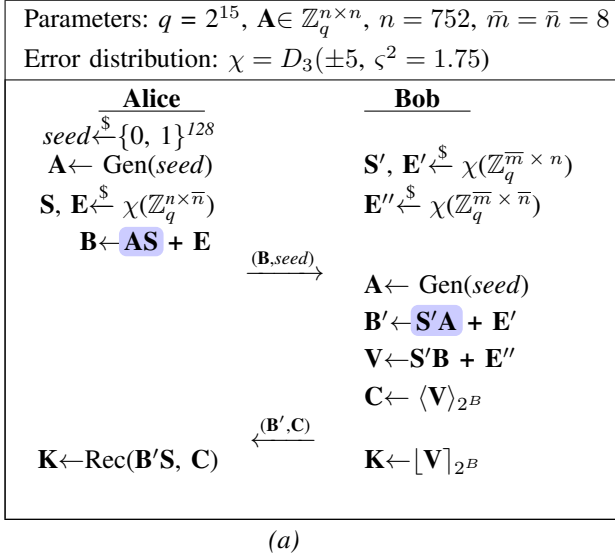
Parameters: $q = 2^{15}$, $\mathbf{A} \in \mathbb{Z}_q^{n \times n}$, $n = 752$, $\bar{m} = \bar{n} = 8$

Error distribution: $\chi = D_3(\pm 5, \varsigma^2 = 1.75)$

| Alice | | Bob |
|---|---|---|
| $seed \xleftarrow{\$} \{0, 1\}^{128}$ | | |
| $\mathbf{A} \leftarrow \text{Gen}(seed)$ | | $\mathbf{S}', \mathbf{E}' \xleftarrow{\$} \chi(\mathbb{Z}_q^{\overline{m} \times n})$ |
| $\mathbf{S}, \mathbf{E} \xleftarrow{\$} \chi(\mathbb{Z}_q^{n \times \overline{n}})$ | | $\mathbf{E}'' \xleftarrow{\$} \chi(\mathbb{Z}_q^{\overline{m} \times \overline{n}})$ |
| $\mathbf{B} \leftarrow \mathbf{AS} + \mathbf{E}$ | $\xrightarrow{(\mathbf{B}, seed)}$ | |
| | | $\mathbf{A} \leftarrow \text{Gen}(seed)$ |
| | | $\mathbf{B}' \leftarrow \mathbf{S}'\mathbf{A} + \mathbf{E}'$ |
| | | $\mathbf{V} \leftarrow \mathbf{S}'\mathbf{B} + \mathbf{E}''$ |
| | | $\mathbf{C} \leftarrow \langle \mathbf{V} \rangle_{2^B}$ |
| | $\xleftarrow{(\mathbf{B}', \mathbf{C})}$ | |
| $\mathbf{K} \leftarrow \text{Rec}(\mathbf{B}'\mathbf{S}, \mathbf{C})$ | | $\mathbf{K} \leftarrow \lfloor \mathbf{V} \rceil_{2^B}$ |

(a)